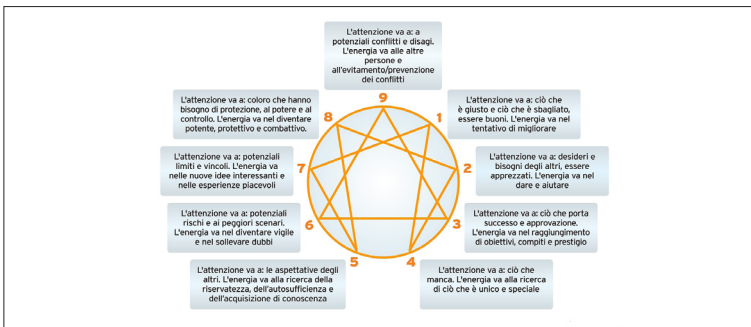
L'attenzione va a: a potenziali conflitti e disagi. L'energia va alle altre persone e all'evitamento/prevenzione dei conflitti

9

L'attenzione va a: coloro che hanno bisogno di protezione, al potere e al controllo. L'energia va nel diventare potente, protettivo e combattivo.

8

L'attenzione va a: ciò che è giusto e ciò che è sbagliato, essere buoni. L'energia va nel tentativo di migliorare

1

L'attenzione va a: potenziali limiti e vincoli. L'energia va nelle nuove idee interessanti e nelle esperienze piacevoli

7

L'attenzione va a: desideri e bisogni degli altri, essere apprezzati. L'energia va nel dare e aiutare

2

L'attenzione va a: potenziali rischi e ai peggiori scenari. L'energia va nel diventare vigile e nel sollevare dubbi

6

L'attenzione va a: ciò che porta successo e approvazione. L'energia va nel raggiungimento di obiettivi, compiti e prestigio

3

5

L'attenzione va a: le aspettative degli altri. L'energia va alla ricerca della riservatezza, dell'autosufficienza e dell'acquisizione di conoscenza

4

L'attenzione va a: ciò che manca. L'energia va alla ricerca di ciò che è unico e speciale